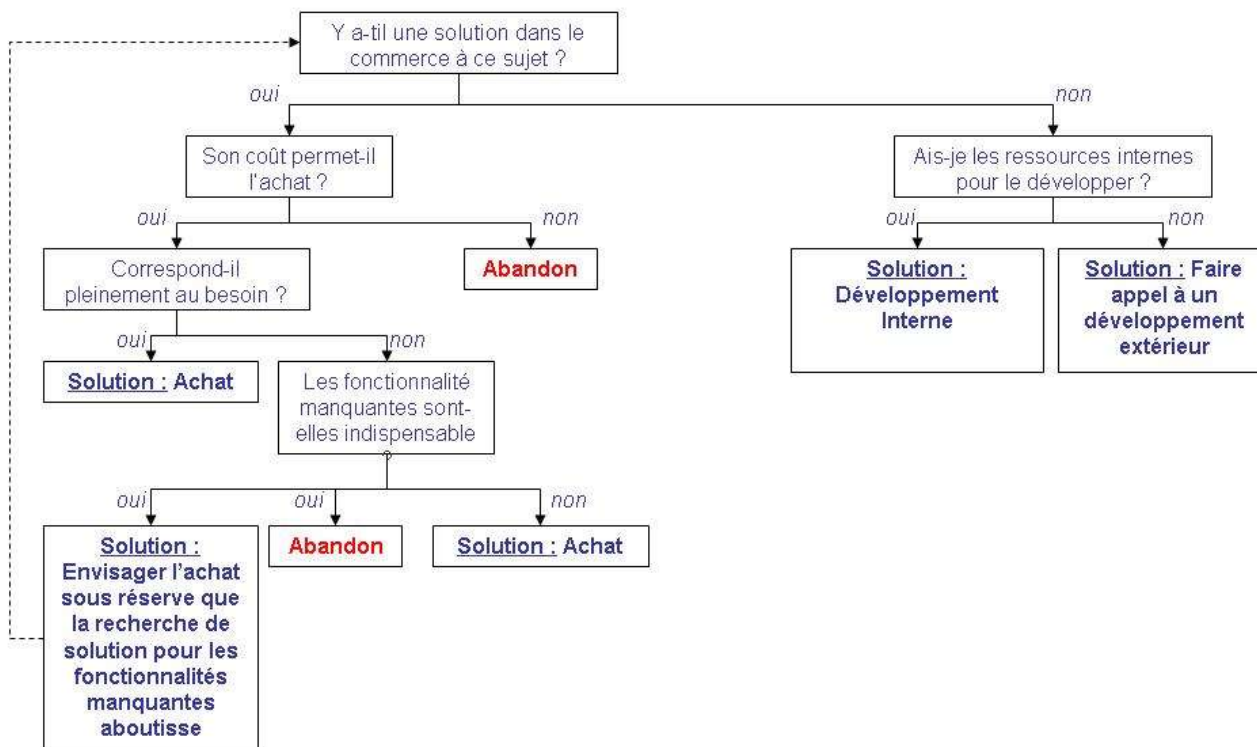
Y a-til une solution dans le commerce à ce sujet ?

oui

non

Son coût permet-il l'achat ?

oui

non

Correspond-il pleinement au besoin ?

Abandon

oui

non

Solution : Achat

Les fonctionnalité manquantes sont-elles indispensable

oui

oui

non

Solution : Envisager l'achat sous réserve que la recherche de solution pour les fonctionnalités manquantes aboutisse

Abandon

Solution : Achat

Ais-je les ressources internes pour le développer ?

oui

non

Solution : Développement Interne

Solution : Faire appel à un développement extérieur